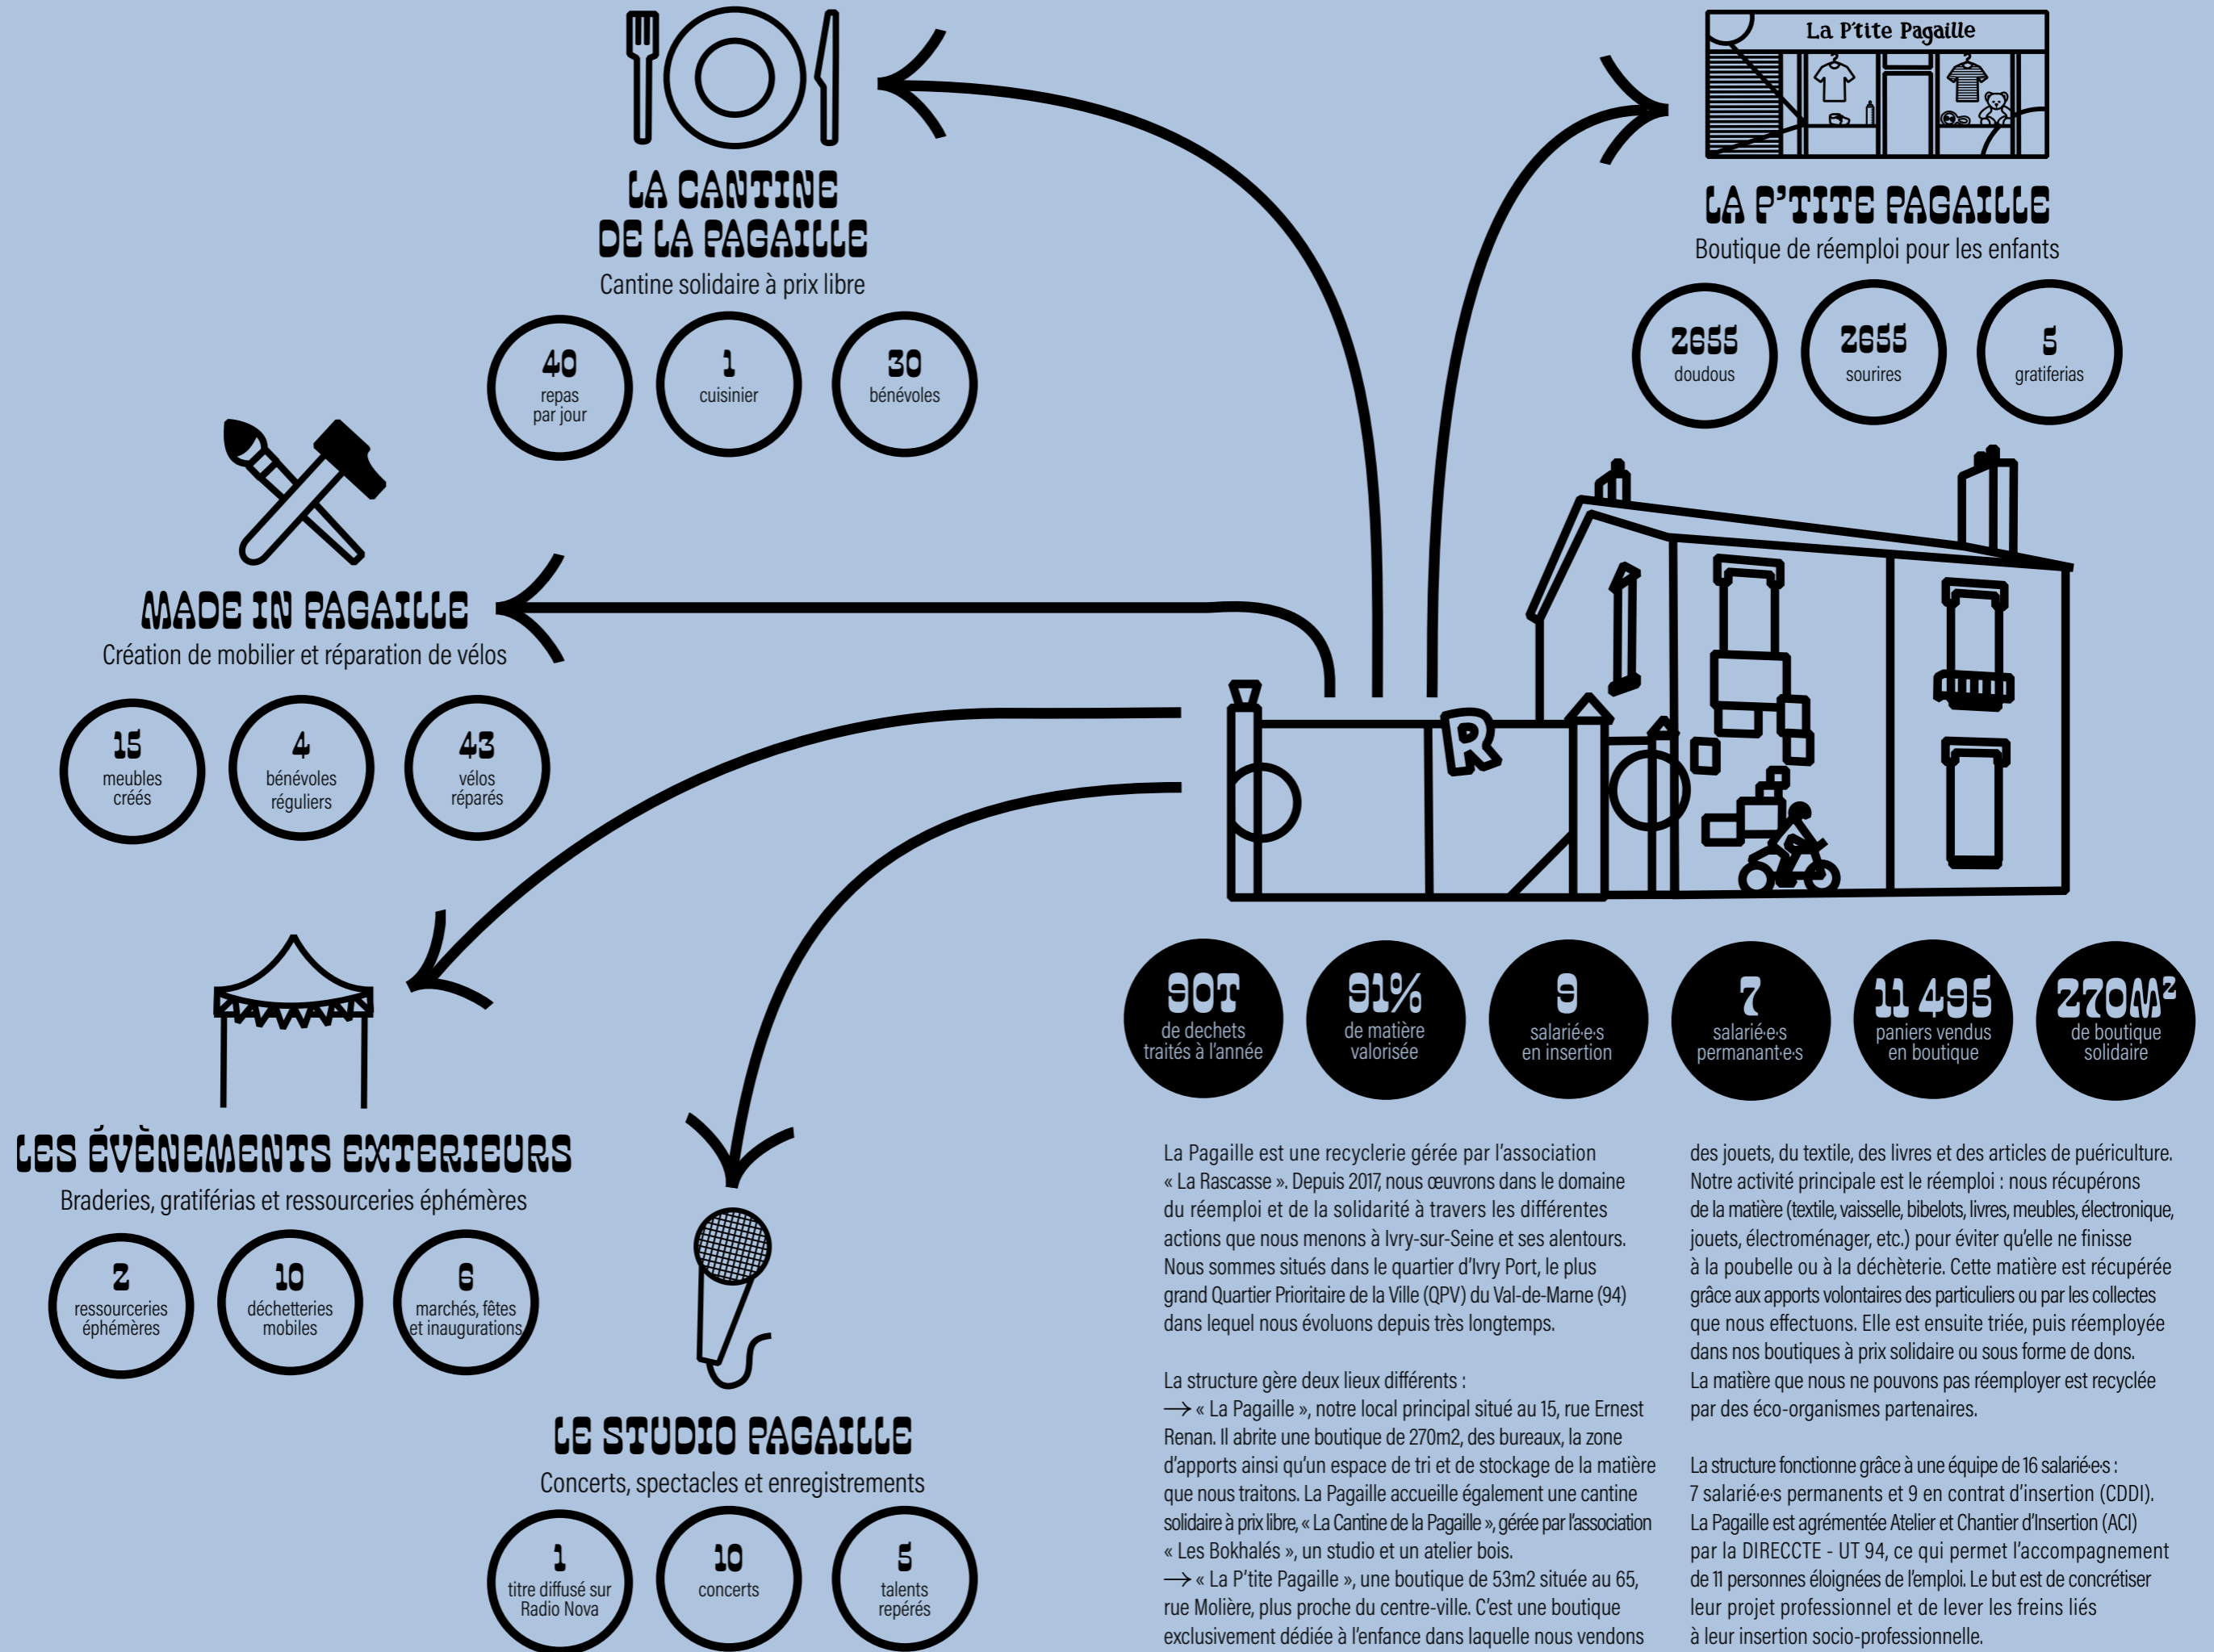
LA CANTINE DE LA PAGAILLE
Cantine solidaire à prix libre

40 repas par jour

1 cuisinier

30 bénévoles

La P'tite Pagaille

LA P'TITE PAGAILLE
Boutique de réemploi pour les enfants

2655 doudous

2655 sourires

5 gratiferias

MADE IN PAGAILLE
Création de mobilier et réparation de vélos

15 meubles créés

4 bénévoles réguliers

43 vélos réparés

R

90T de dechets traités à l'année

91% de matière valorisée

9 salarié·e·s en insertion

7 salarié·e·s permanant·e·s

11 495 paniers vendus en boutique

270M² de boutique solidaire

LES ÉVÈNEMENTS EXTERIEURS
Braderies, gratiférias et ressourceries éphémères

2 ressourceries éphémères

10 déchetteries mobiles

6 marchés, fêtes et inaugurations

LE STUDIO PAGAILLE
Concerts, spectacles et enregistrements

1 titre diffusé sur Radio Nova

10 concerts

5 talents repérés

La Pagaille est une recyclerie gérée par l'association « La Rascasse ». Depuis 2017, nous œuvrons dans le domaine du réemploi et de la solidarité à travers les différentes actions que nous menons à Ivry-sur-Seine et ses alentours. Nous sommes situés dans le quartier d'Ivry Port, le plus grand Quartier Prioritaire de la Ville (QPV) du Val-de-Marne (94) dans lequel nous évoluons depuis très longtemps.

La structure gère deux lieux différents :
→ « La Pagaille », notre local principal situé au 15, rue Ernest Renan. Il abrite une boutique de 270m2, des bureaux, la zone d'apports ainsi qu'un espace de tri et de stockage de la matière que nous traitons. La Pagaille accueille également une cantine solidaire à prix libre, « La Cantine de la Pagaille », gérée par l'association « Les Bokhalés », un studio et un atelier bois.
→ « La P'tite Pagaille », une boutique de 53m2 située au 65, rue Molière, plus proche du centre-ville. C'est une boutique exclusivement dédiée à l'enfance dans laquelle nous vendons des jouets, du textile, des livres et des articles de puériculture.
Notre activité principale est le réemploi : nous récupérons de la matière (textile, vaisselle, bibelots, livres, meubles, électronique, jouets, électroménager, etc.) pour éviter qu'elle ne finisse à la poubelle ou à la déchèterie. Cette matière est récupérée grâce aux apports volontaires des particuliers ou par les collectes que nous effectuons. Elle est ensuite triée, puis réemployée dans nos boutiques à prix solidaire ou sous forme de dons. La matière que nous ne pouvons pas réemployer est recyclée par des éco-organismes partenaires.

La structure fonctionne grâce à une équipe de 16 salarié·e·s : 7 salarié·e·s permanents et 9 en contrat d'insertion (CDDI). La Pagaille est agrémentée Atelier et Chantier d'Insertion (ACI) par la DIRECCTE - UT 94, ce qui permet l'accompagnement de 11 personnes éloignées de l'emploi. Le but est de concrétiser leur projet professionnel et de lever les freins liés à leur insertion socio-professionnelle.